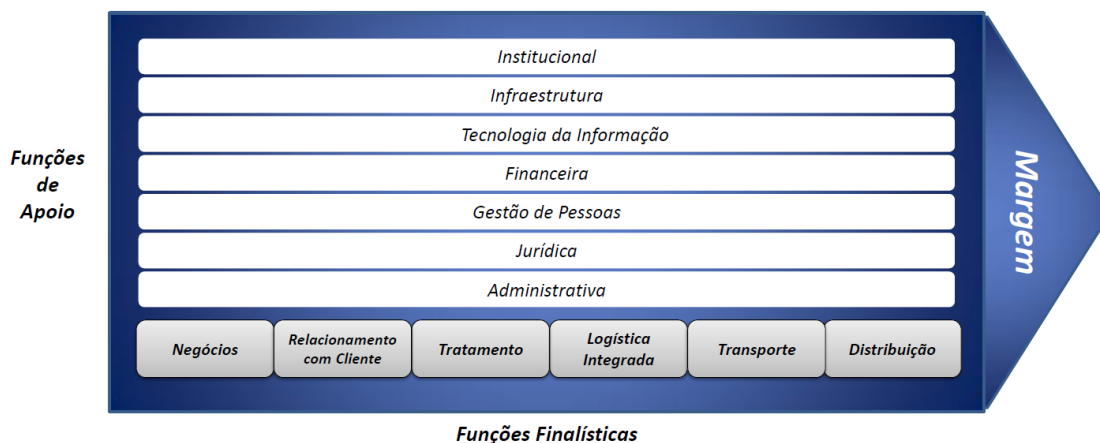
Funções de Apoio

Institucional

Infraestrutura

Tecnologia da Informação

Financeira

Gestão de Pessoas

Jurídica

Administrativa

Negócios

Relacionamento com Cliente

Tratamento

Logística Integrada

Transporte

Distribuição

Margem

Funções Finalísticas